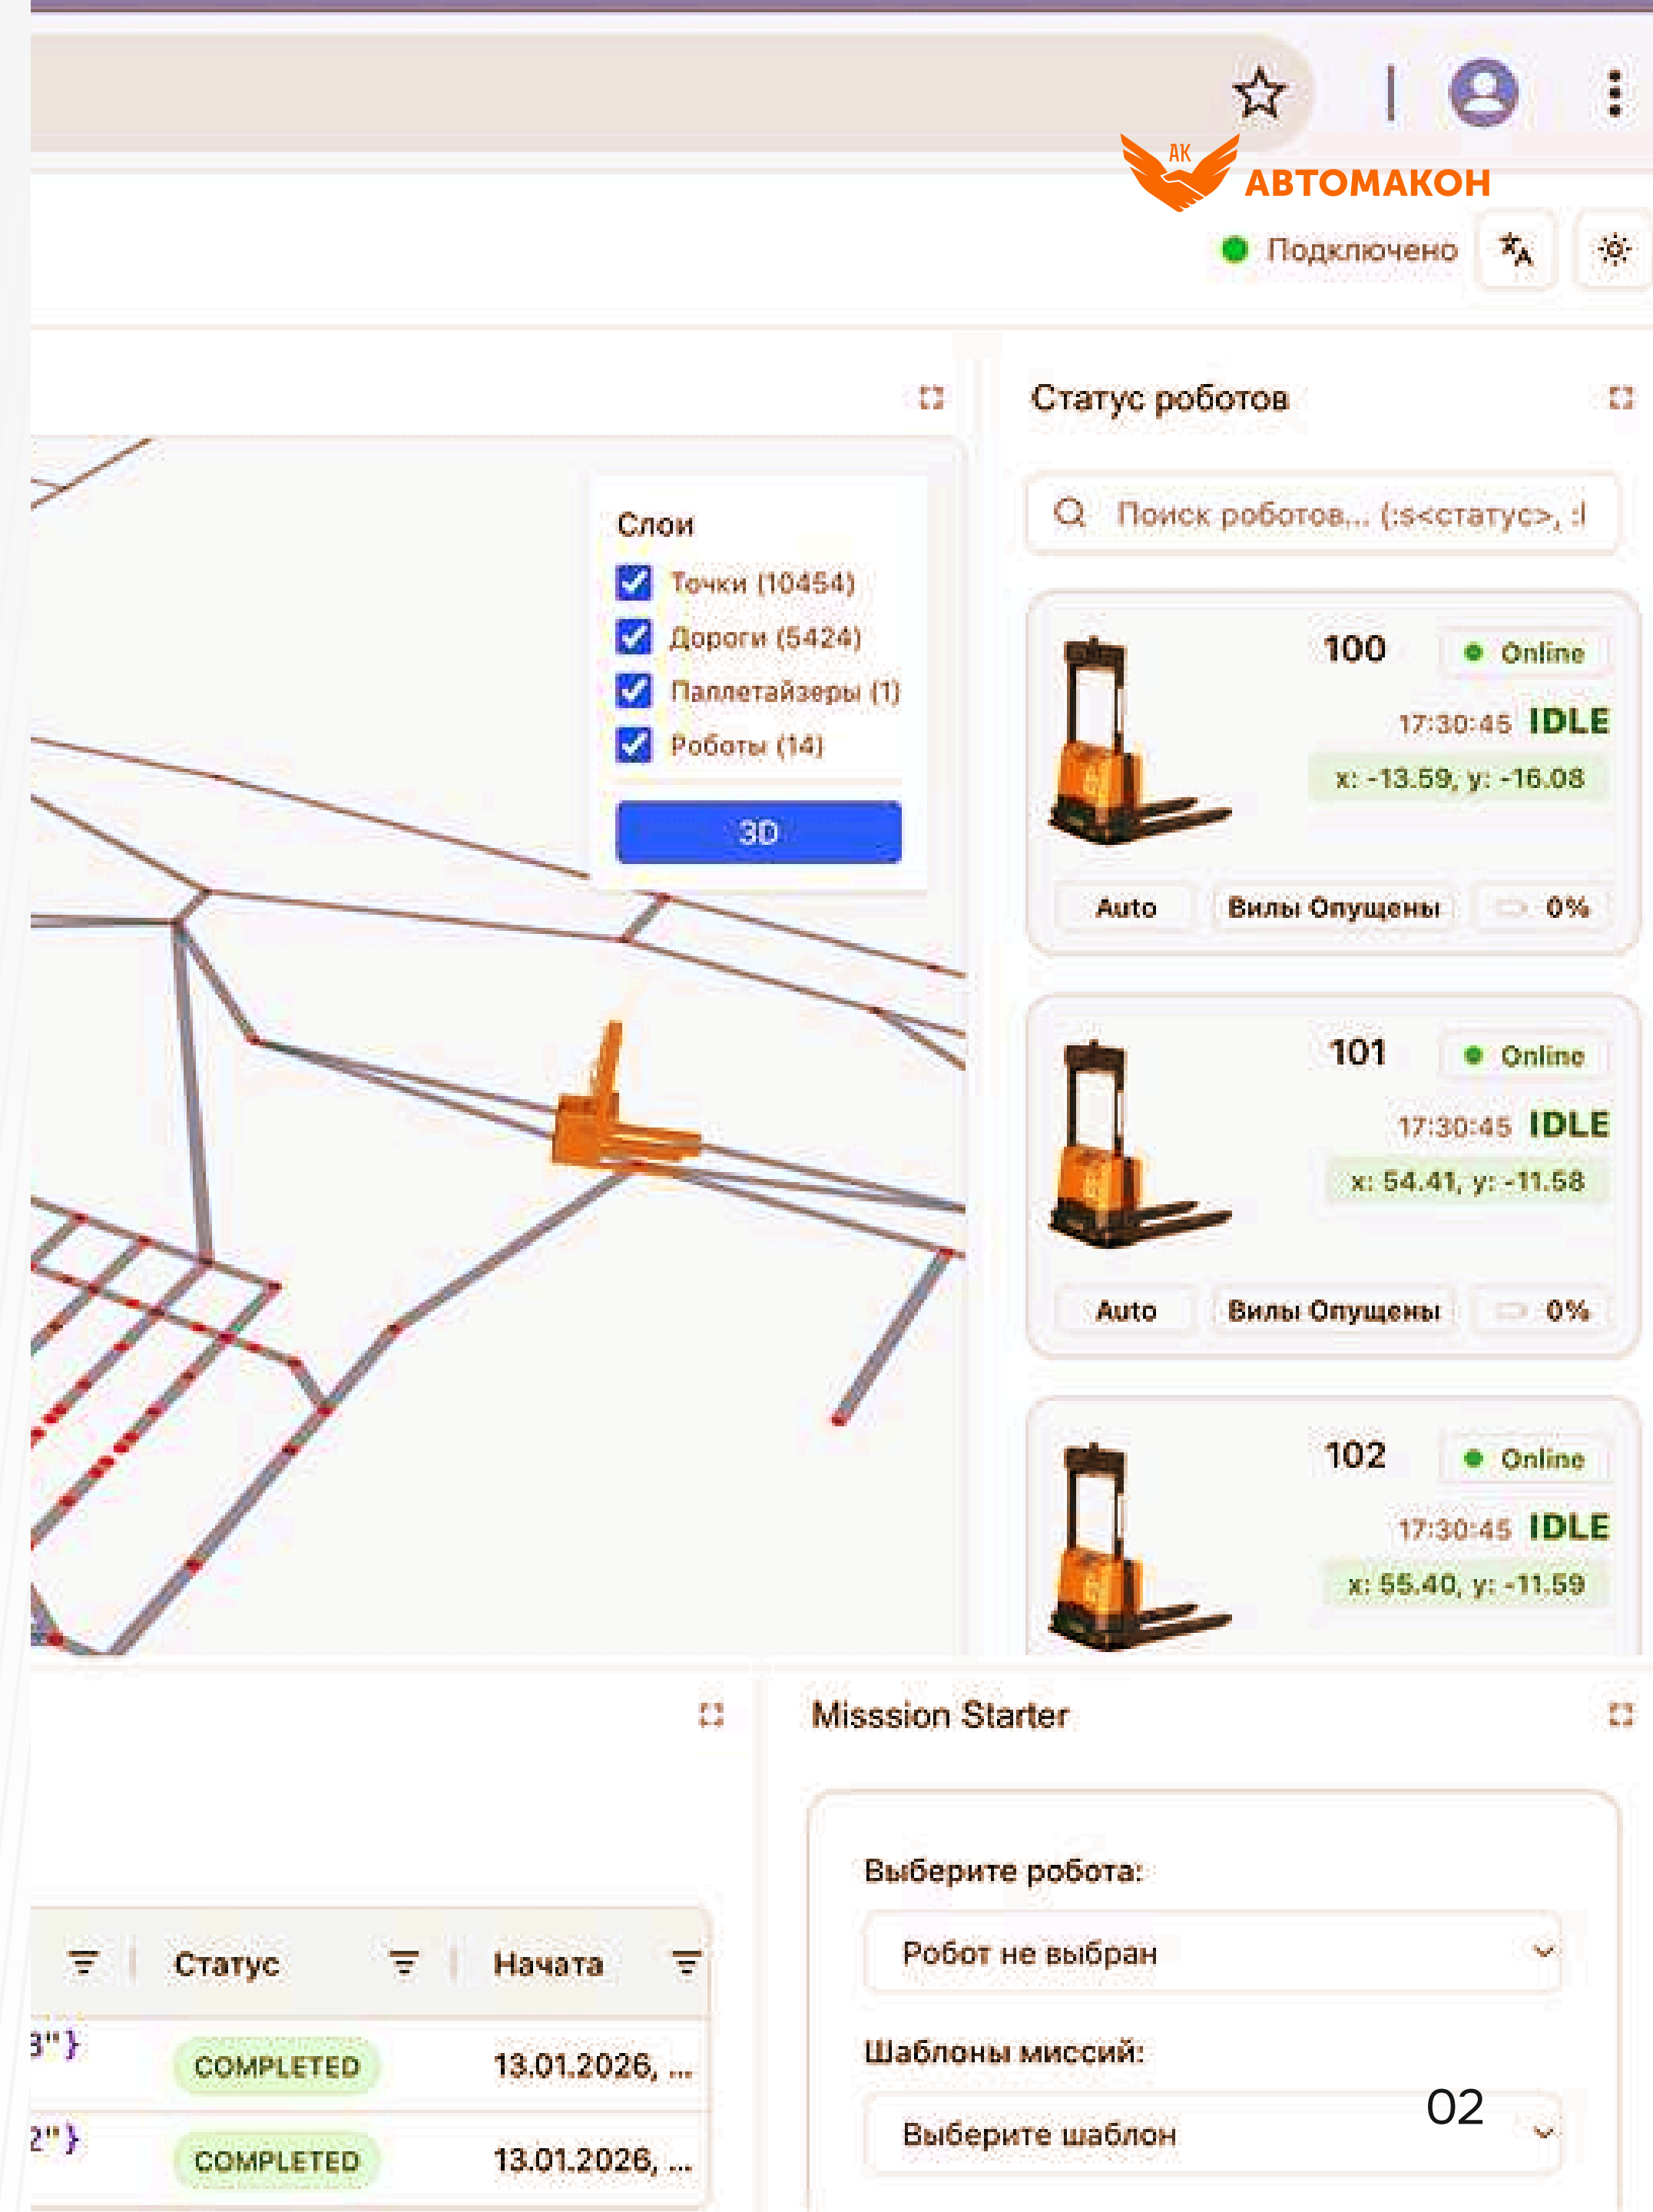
АК АВТОМАКОН

Подключено

Статус роботов

Поиск роботов... (:s<статус>, :l

Слои
Точки (10454)
Дороги (5424)
Паллетайзеры (1)
Роботы (14)
3D

100 Online
17:30:45 IDLE
x: -13.59, y: -16.08
Auto | Вилы Опущены | 0%

101 Online
17:30:45 IDLE
x: 54.41, y: -11.58
Auto | Вилы Опущены | 0%

102 Online
17:30:45 IDLE
x: 55.40, y: -11.59

Misssion Starter

Выберите робота:
Робот не выбран

Шаблоны миссий:
Выберите шаблон

| | Статус | Начата |
|---|---|---|
| 3"} | COMPLETED | 13.01.2026, ... |
| 2"} | COMPLETED | 13.01.2026, ... |

02